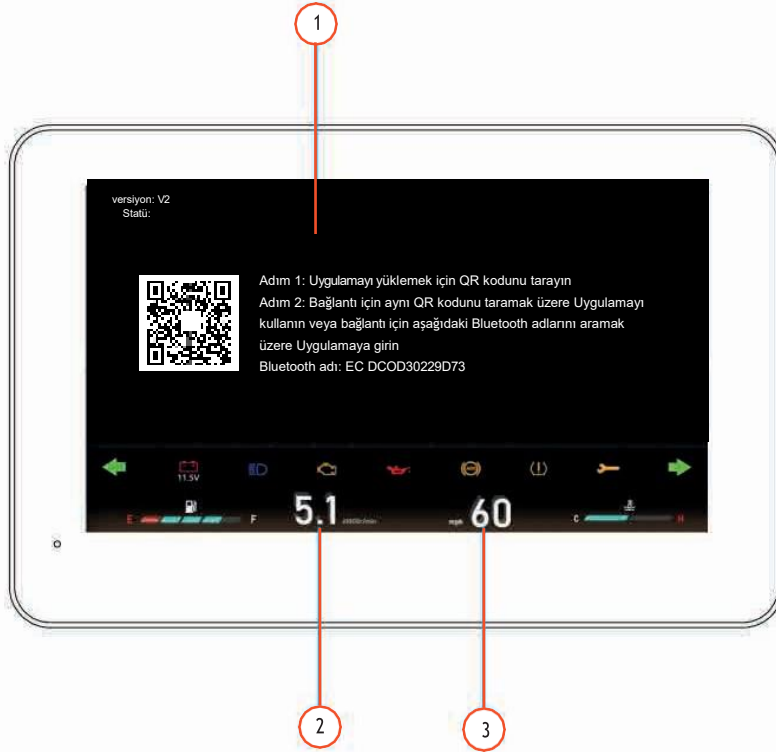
1

versiyon: V2
Statü:

Adım 1: Uygulamayı yüklemek için QR kodunu tarayın
Adım 2: Bağlantı için aynı QR kodunu taramak üzere Uygulamayı kullanın veya bağlantı için aşağıdaki Bluetooth adlarını aramak üzere Uygulamaya girin
Bluetooth adı: EC DCOD30229D73

11.5V

E F 5.1 x1000r/min mph 60 C H

2

3